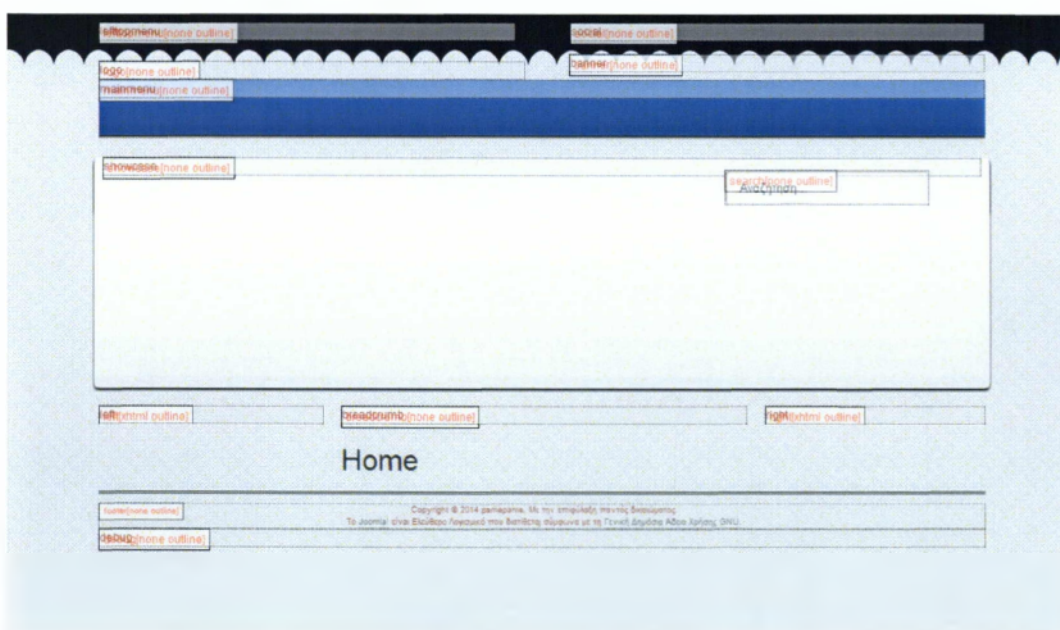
sitesmenu[none outline]

social[none outline]

logo[none outline]

banner[none outline]

mainmenu[none outline]

showcase[none outline]

search[none outline]

Αναζήτηση

left[xhtml outline]

breadcrumb[none outline]

right[xhtml outline]

Home

footer[none outline]

Copyright © 2014 pamapama. Με την επιφύλαξη παντός δικαιώματος
Το Joomla! είναι Ελεύθερο Λογισμικό που διατίθεται σύμφωνα με τη Γενική Δημόσια Άδεια Χρήσης GNU.

debug[none outline]